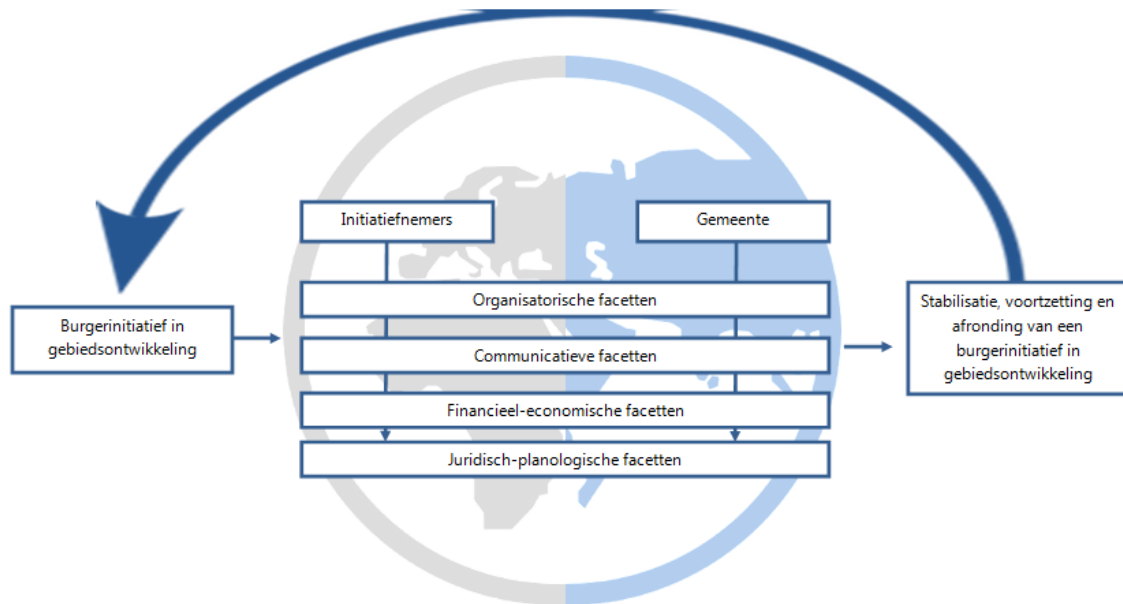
Initiatiefnemers

Gemeente

Burgerinitiatief in gebiedsontwikkeling

Organisatorische facetten

Communicatieve facetten

Financieel-economische facetten

Juridisch-planologische facetten

Stabilisatie, voortzetting en afronding van een burgerinitiatief in gebiedsontwikkeling